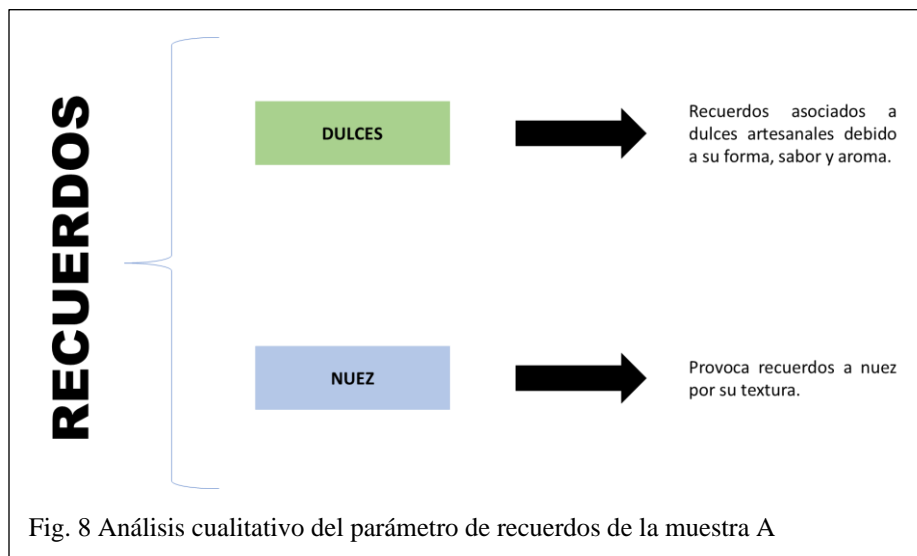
RECUERDOS

DULCES

Recuerdos asociados a dulces artesanales debido a su forma, sabor y aroma.

NUEZ

Provoca recuerdos a nuez por su textura.

Fig. 8 Análisis cualitativo del parámetro de recuerdos de la muestra A